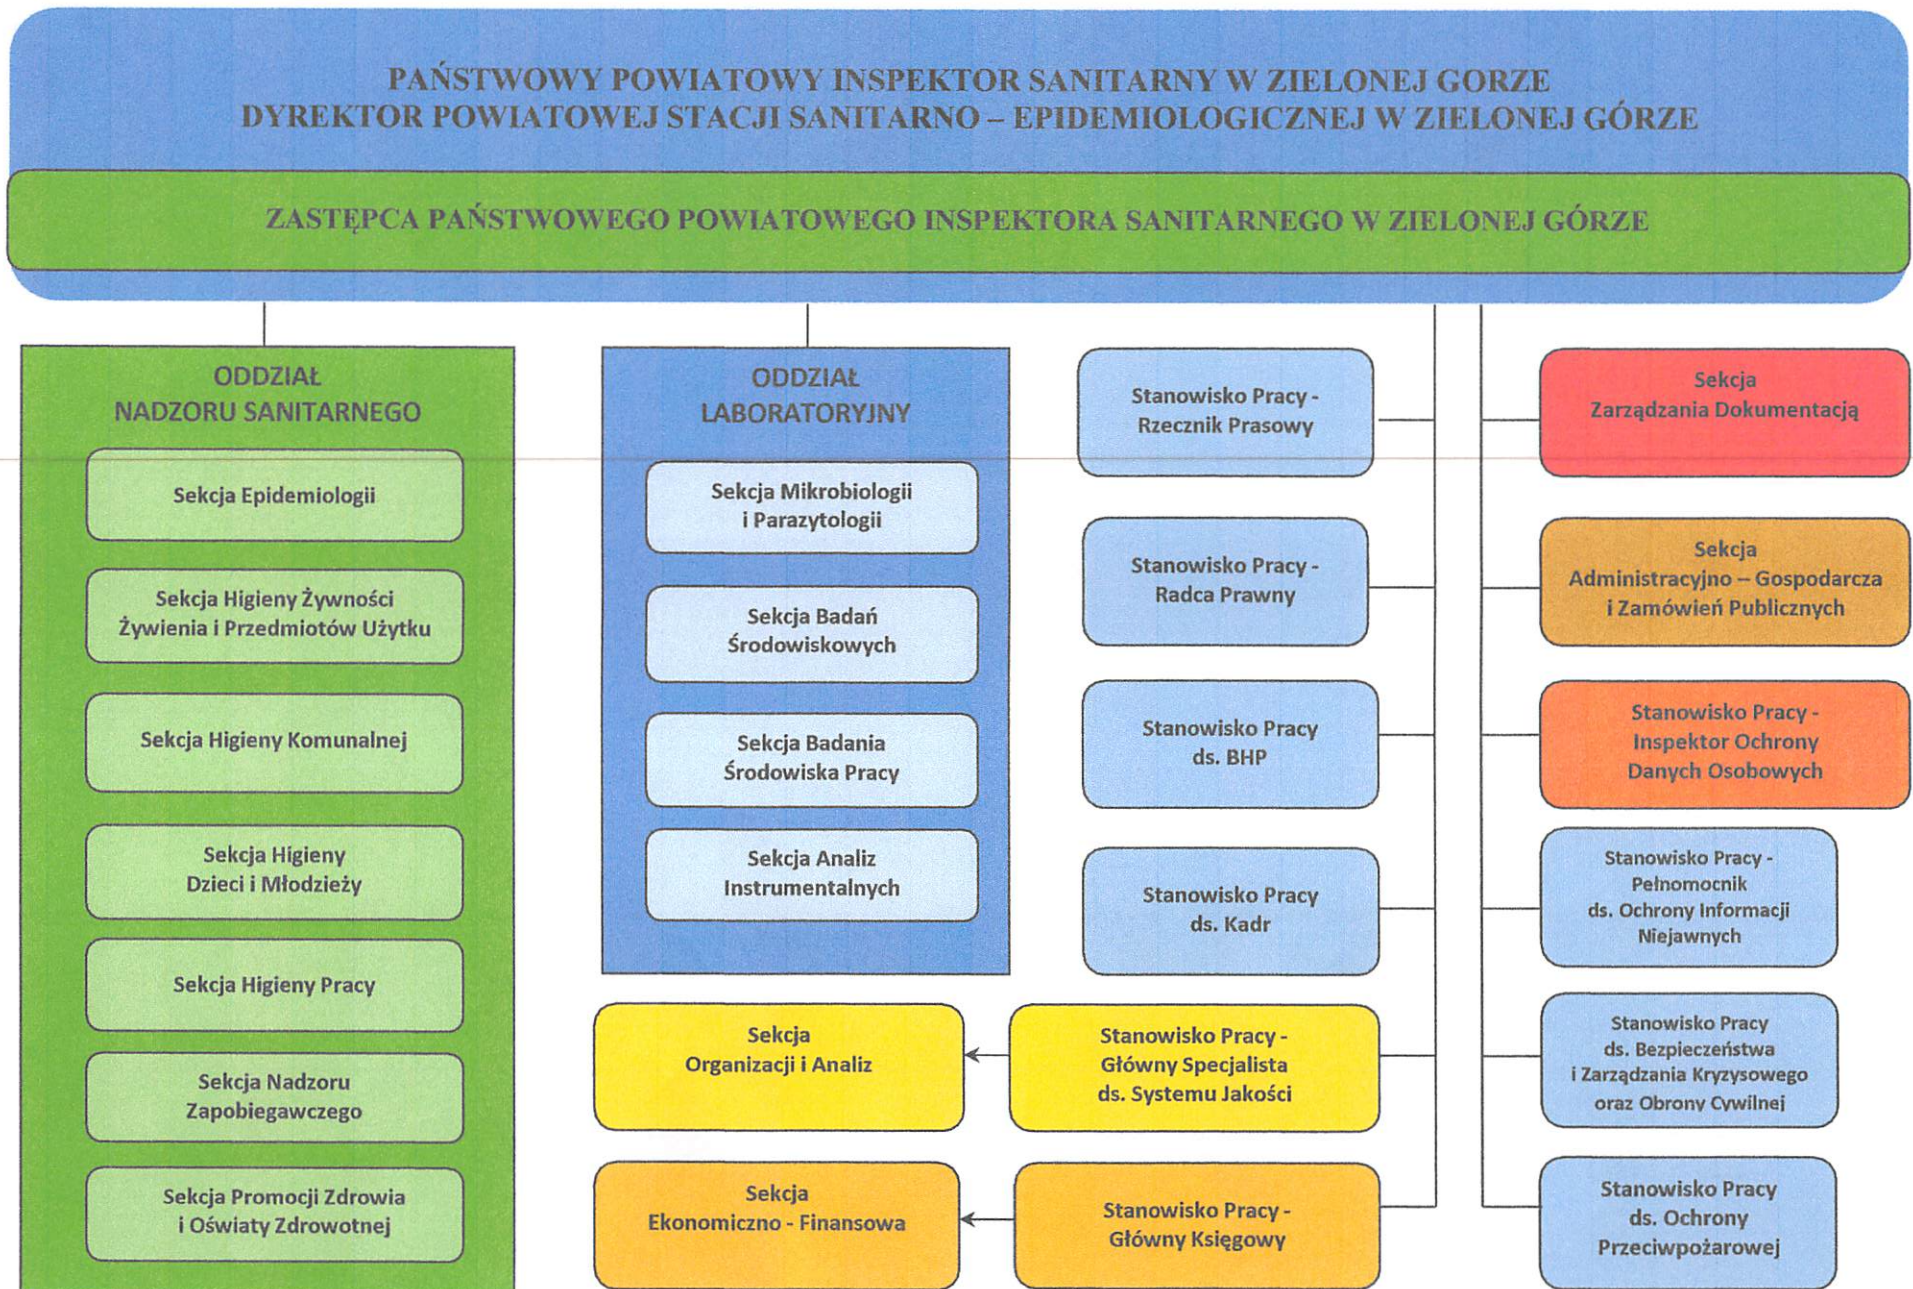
PAŃSTWOWY POWIATOWY INSPEKTOR SANITARNY W ZIELONEJ GORZE
DYREKTOR POWIATOWEJ STACJI SANITARNO – EPIDEMIOLOGICZNEJ W ZIELONEJ GÓRZE

ZASTĘPCA PAŃSTWOWEGO POWIATOWEGO INSPEKTORA SANITARNEGO W ZIELONEJ GÓRZE

ODDZIAŁ NADZORU SANITARNEGO

Sekcja Epidemiologii

Sekcja Higieny Żywności Żywienia i Przedmiotów Użytku

Sekcja Higieny Komunalnej

Sekcja Higieny Dzieci i Młodzieży

Sekcja Higieny Pracy

Sekcja Nadzoru Zapobiegawczego

Sekcja Promocji Zdrowia i Oświaty Zdrowotnej

ODDZIAŁ LABORATORYJNY

Sekcja Mikrobiologii i Parazytologii

Sekcja Badań Środowiskowych

Sekcja Badania Środowiska Pracy

Sekcja Analiz Instrumentalnych

Stanowisko Pracy - Rzecznik Prasowy

Stanowisko Pracy - Radca Prawny

Stanowisko Pracy ds. BHP

Stanowisko Pracy ds. Kadr

Sekcja Organizacji i Analiz

Stanowisko Pracy - Główny Specjalista ds. Systemu Jakości

Sekcja Ekonomiczno - Finansowa

Stanowisko Pracy - Główny Księgowy

Sekcja Zarządzania Dokumentacją

Sekcja Administracyjno – Gospodarcza i Zamówień Publicznych

Stanowisko Pracy - Inspektor Ochrony Danych Osobowych

Stanowisko Pracy - Pełnomocnik ds. Ochrony Informacji Niejawnych

Stanowisko Pracy ds. Bezpieczeństwa i Zarządzania Kryzysowego oraz Obrony Cywilnej

Stanowisko Pracy ds. Ochrony Przeciwpożarowej